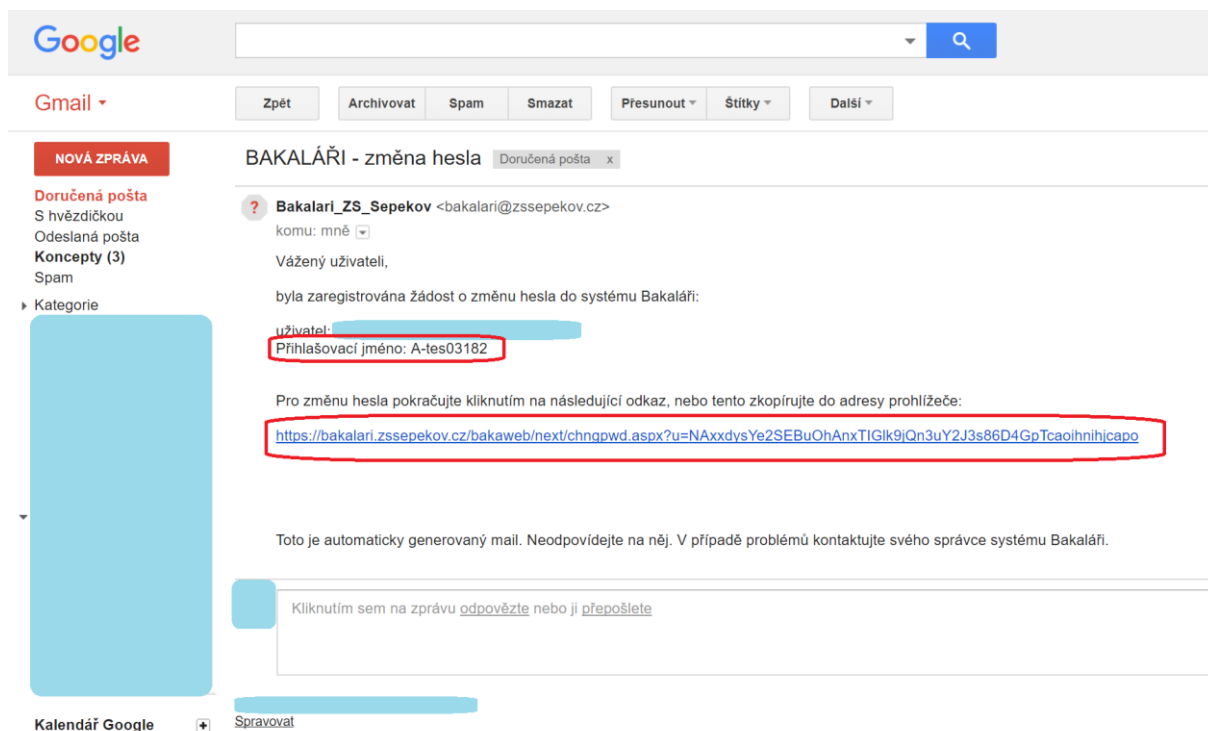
Google

Gmail

Zpět
Archivovat
Spam
Smazat
Přesunout
Štítky
Další

NOVÁ ZPRÁVA

Doručená pošta
S hvězdičkou
Odeslaná pošta
Koncepty (3)
Spam
Kategorie

BAKALÁŘI - změna hesla Doručená pošta x

Bakalari_ZS_Sepekov <bakalari@zssepekov.cz>
komu: mně

Vážený uživateli,

byla zaregistrována žádost o změnu hesla do systému Bakaláři:

uživatel:
Přihlašovací jméno: A-tes03182

Pro změnu hesla pokračujte kliknutím na následující odkaz, nebo tento zkopírujte do adresy prohlížeče:

https://bakalari.zssepekov.cz/bakaweb/next/chngpwd.aspx?u=NAxxdysYe2SEBuOhAnxTIGlk9jQn3uY2J3s86D4GpTcaoihnihjcapo

Toto je automaticky generovaný mail. Neodpovídejte na něj. V případě problémů kontaktujte svého správce systému Bakaláři.

Kliknutím sem na zprávu odpovězte nebo ji přepošlete

Kalendář Google
Spravovat